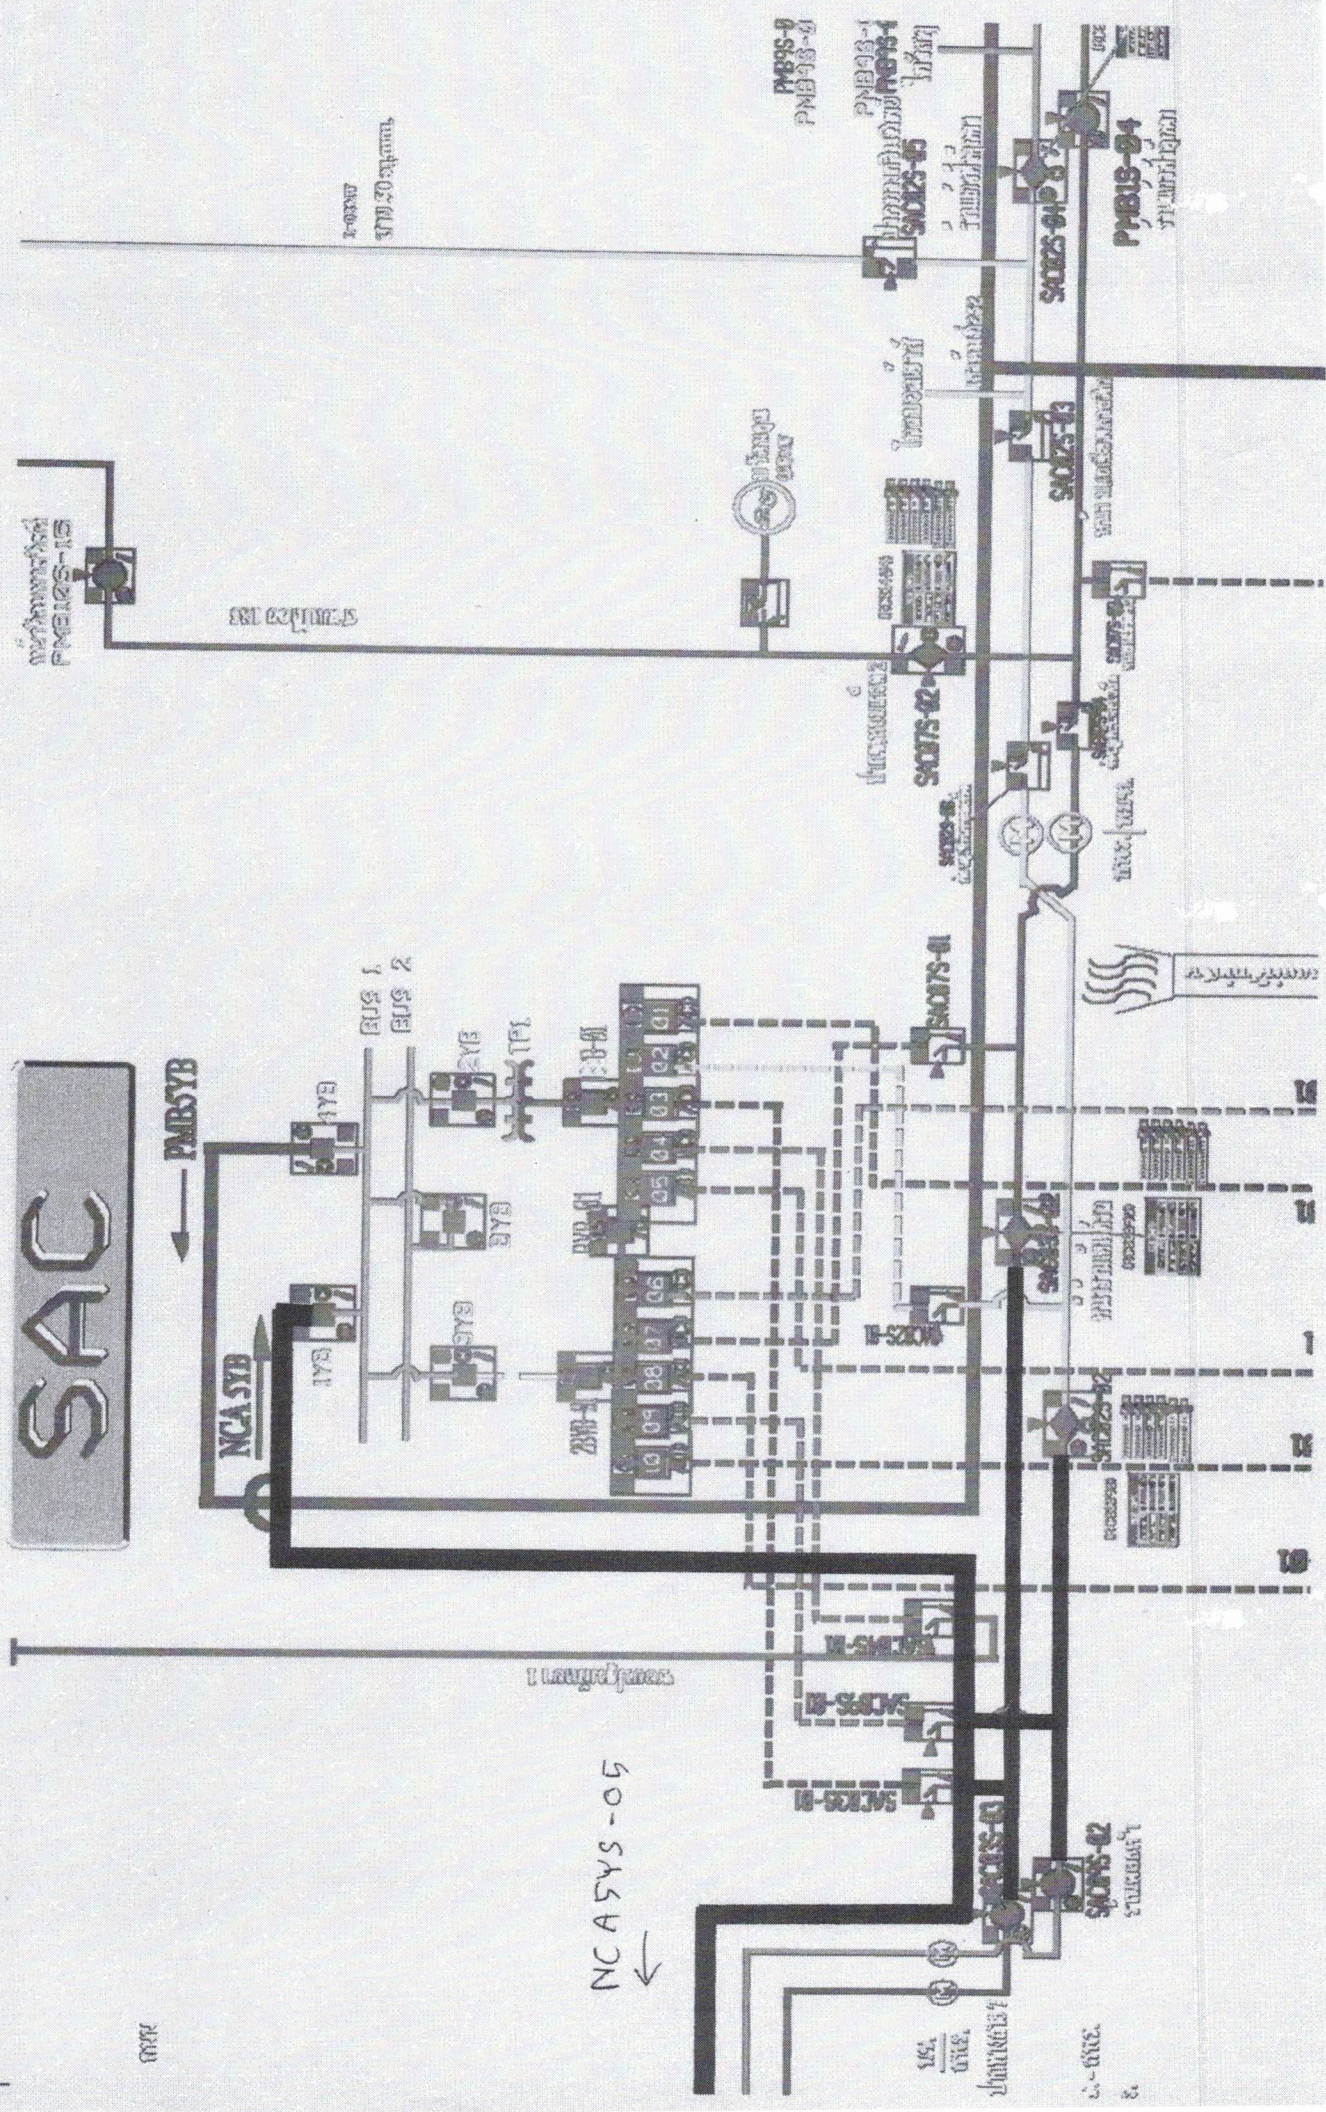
SAC

PMBSYB

NCA SYB

BUS 1
BUS 2

1YB
2YB
3YB
TF1
1YB

01
02
03
04
05
06
07
08
09
10

SAC07S-01
SAC03S-01
SAC02S-01
SAC08S-01
SAC08S-02
SAC07S-02
SAC02S-03
SAC02S-01
SAC02S-02
SAC09S-02

PMB10S-05
PMB10S-04
PMB09S-01

NC A5YS-05
←

T6
T4
T6
T6

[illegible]